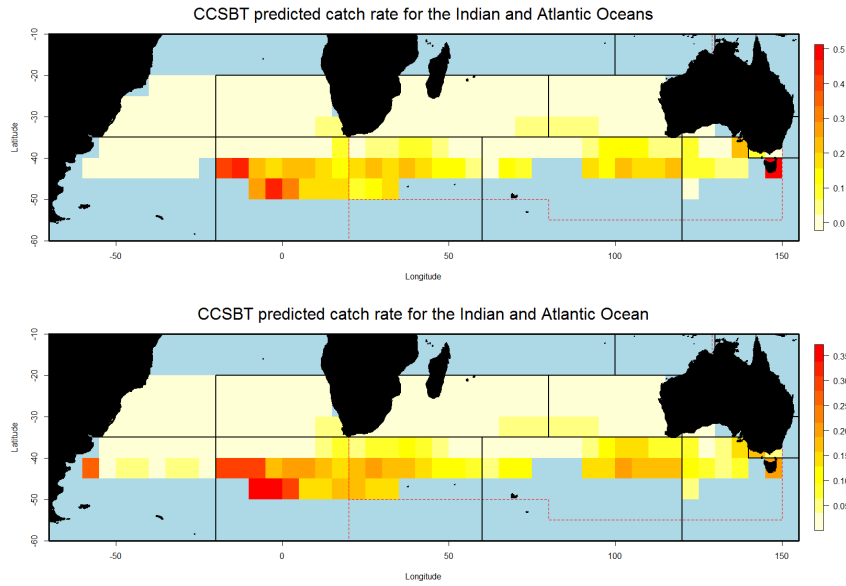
CCSBT predicted catch rate for the Indian and Atlantic Oceans

Latitude

-10
-20
-30
-40
-50
-60

-50
0
50
100
150

Longitude

0.5
0.4
0.3
0.2
0.1
0.0

CCSBT predicted catch rate for the Indian and Atlantic Ocean

Latitude

-10
-20
-30
-40
-50
-60

-50
0
50
100
150

Longitude

0.35
0.30
0.25
0.20
0.15
0.10
0.05